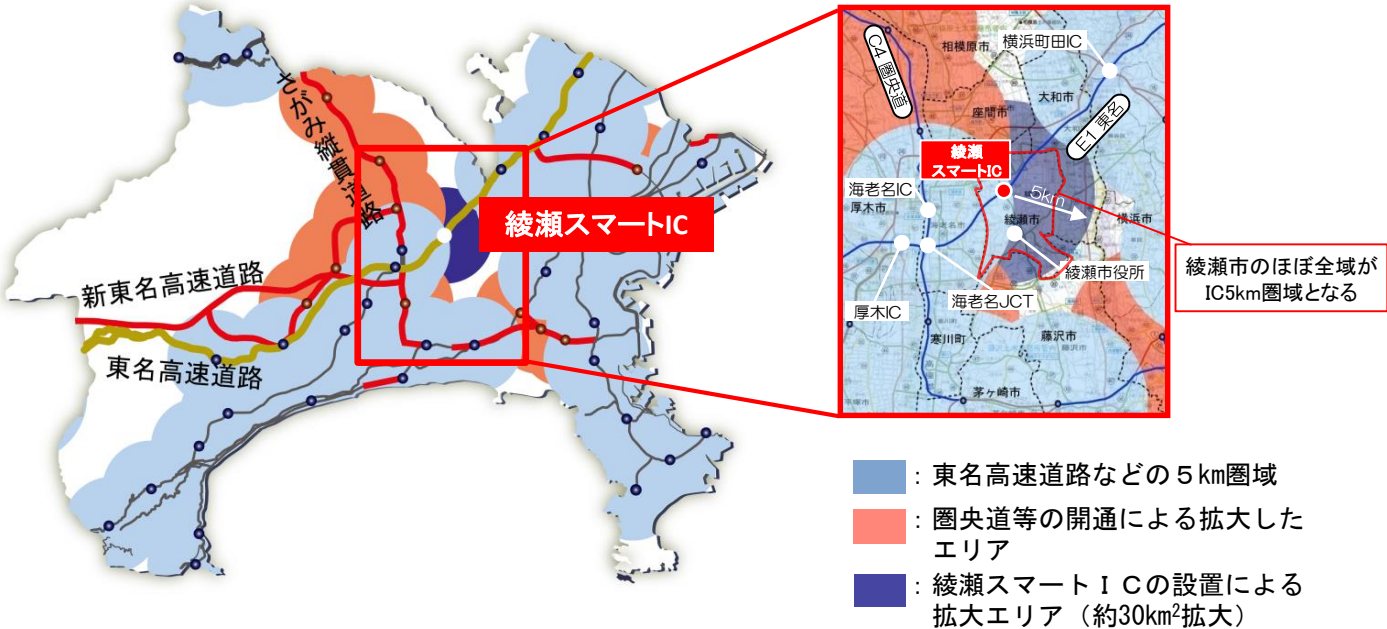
さがみ縦貫道路

新東名高速道路

東名高速道路

綾瀬スマートIC

C4 圏央道

横浜町田IC

相模原市

大和市

座間市

E1 東名

綾瀬
スマートIC

5km

海老名IC

厚木市

綾瀬市

横浜市

綾瀬市役所

海老名JCT

厚木IC

寒川町

藤沢市

茅ヶ崎市

綾瀬市のほぼ全域が IC5km圏域となる

：東名高速道路などの５㎞圏域

：圏央道等の開通による拡大したエリア

：綾瀬スマートＩＣの設置による拡大エリア（約30km$^2$拡大）